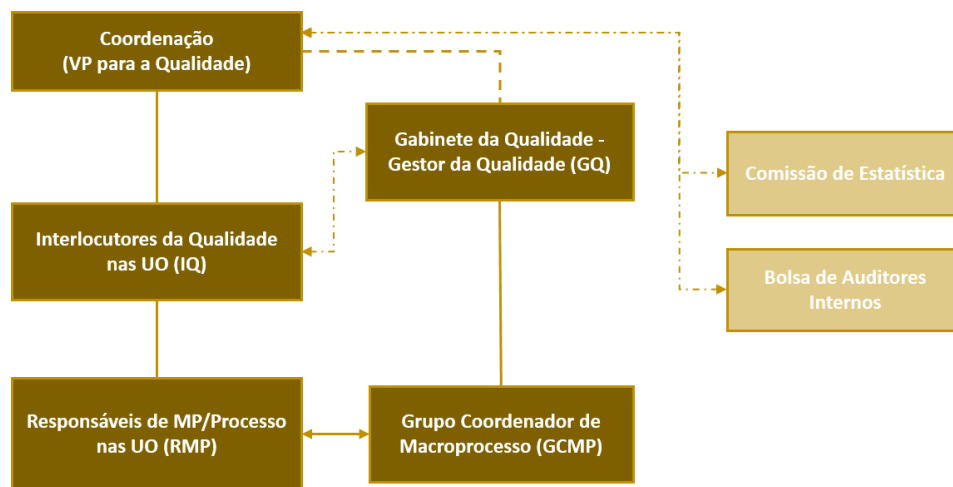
Coordenação
(VP para a Qualidade)

Gabinete da Qualidade - Gestor da Qualidade (GQ)

Comissão de Estatística

Interlocutores da Qualidade nas UO (IQ)

Bolsa de Auditores Internos

Responsáveis de MP/Processo nas UO (RMP)

Grupo Coordenador de Macroprocesso (GCMP)